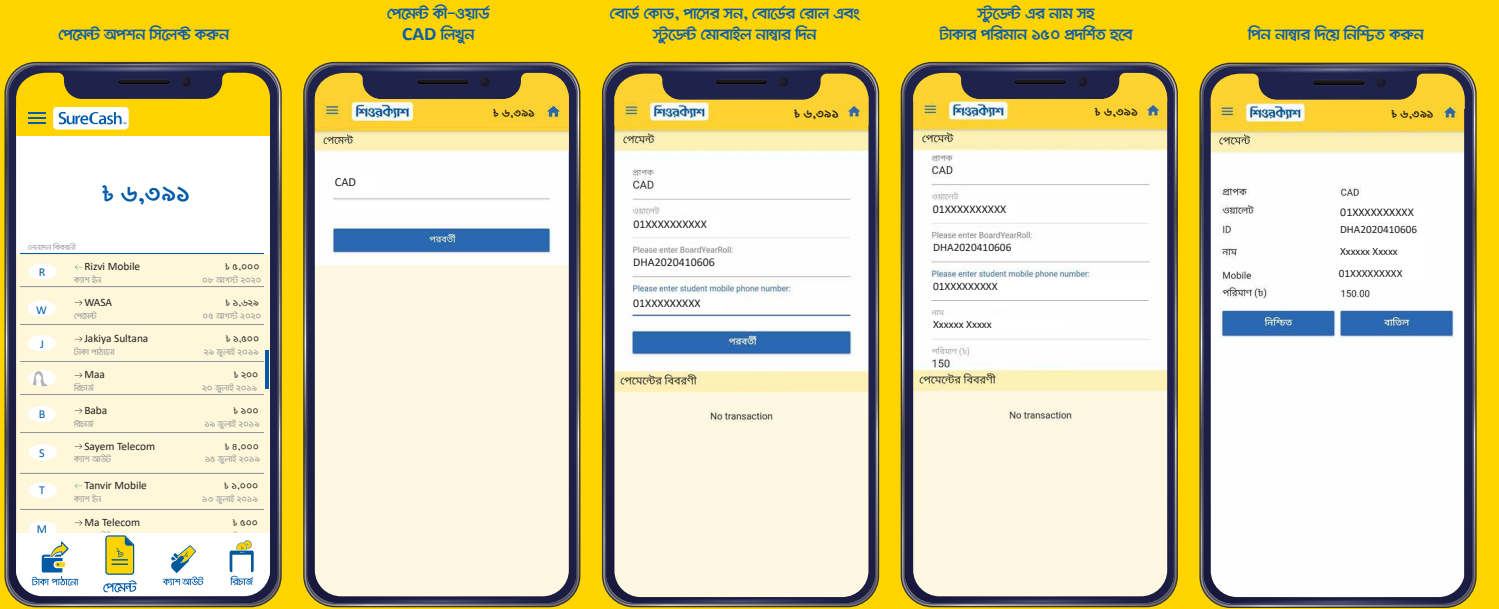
পেমেন্ট অপশন সিলেক্ট করুন

SureCash

৳ ৬,৩৯১

লেনদেন বিবরণী

R ← Rizvi Mobile ৳ ৫,০০০ ক্যাশ ইন ০৮ আগস্ট ২০২০

W → WASA ৳ ২,৬২৯ পেমেন্ট ০৫ আগস্ট ২০২০

J → Jakiya Sultana ৳ ২,৫০০ টাকা পাঠানো ২৯ জুলাই ২০১৯

→ Maa ৳ ২০০ রিচার্জ ২০ জুলাই ২০১৯

B → Baba ৳ ১০০ রিচার্জ ১৯ জুলাই ২০১৯

S → Sayem Telecom ৳ ৪,০০০ ক্যাশ আউট ১৫ জুলাই ২০১৯

T ← Tanvir Mobile ৳ ১,০০০ ক্যাশ ইন ১০ জুলাই ২০১৯

M → Ma Telecom ৳ ৫০০

টাকা পাঠানো পেমেন্ট ক্যাশ আউট রিচার্জ

পেমেন্ট কী-ওয়ার্ড CAD লিখুন

শিওরক্যাশ ৳ ৬,৩৯১

পেমেন্ট

CAD

পরবর্তী

বোর্ড কোড, পাসের সন, বোর্ডের রোল এবং স্টুডেন্ট মোবাইল নাম্বার দিন

শিওরক্যাশ ৳ ৬,৩৯১

পেমেন্ট

প্রাপক
CAD

ওয়ালেট
01XXXXXXXXX

Please enter BoardYearRoll:
DHA2020410606

Please enter student mobile phone number:
01XXXXXXXXX

পরবর্তী

পেমেন্টের বিবরণী

No transaction

স্টুডেন্ট এর নাম সহ টাকার পরিমান ১৫০ প্রদর্শিত হবে

শিওরক্যাশ ৳ ৬,৩৯১

পেমেন্ট

প্রাপক
CAD

ওয়ালেট
01XXXXXXXXX

Please enter BoardYearRoll:
DHA2020410606

Please enter student mobile phone number:
01XXXXXXXXX

নাম
Xxxxxx Xxxxx

পরিমাণ (৳)
150

পেমেন্টের বিবরণী

No transaction

পিন নাম্বার দিয়ে নিশ্চিত করুন

শিওরক্যাশ ৳ ৬,৩৯১

পেমেন্ট

| | |
|---|---|
| প্রাপক | CAD |
| ওয়ালেট | 01XXXXXXXXX |
| ID | DHA2020410606 |
| নাম | Xxxxxx Xxxxx |
| Mobile | 01XXXXXXXXX |
| পরিমাণ (৳) | 150.00 |

নিশ্চিত বাতিল